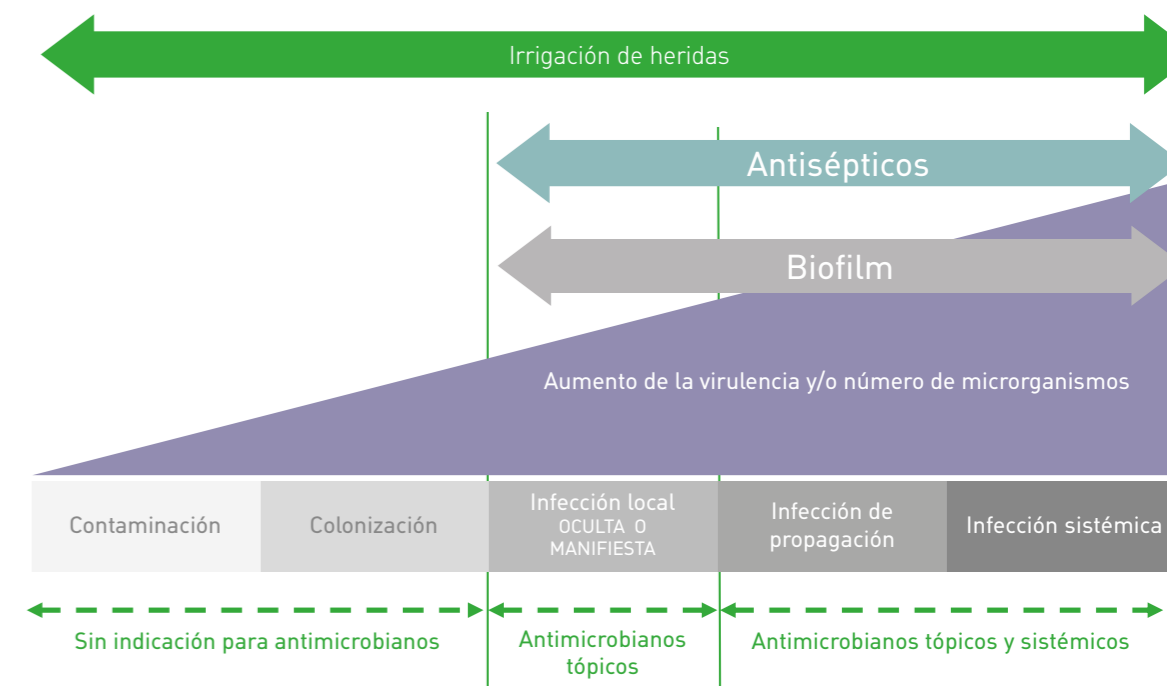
Irrigación de heridas

Antisépticos

Biofilm

Aumento de la virulencia y/o número de microrganismos

| Contaminación | Colonización | Infección local OCULTA O MANIFIESTA | Infección de propagación | Infección sistémica |
|---|---|---|---|---|

Sin indicación para antimicrobianos

Antimicrobianos tópicos

Antimicrobianos tópicos y sistémicos